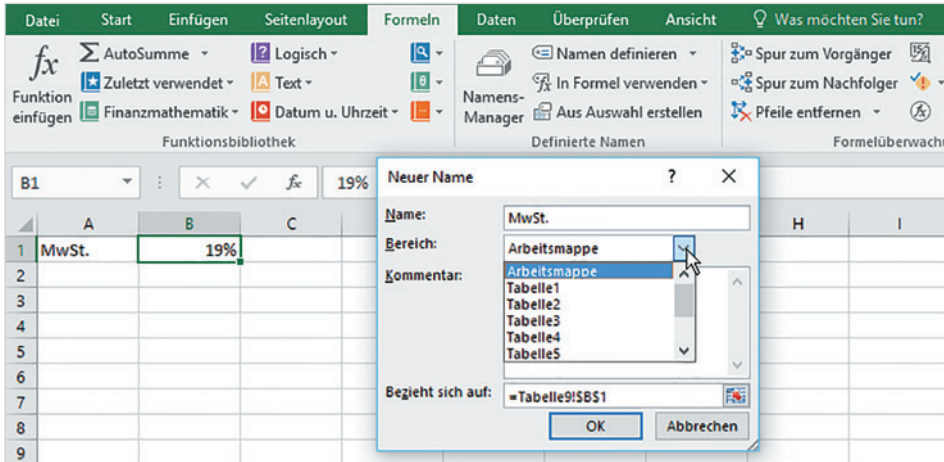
Datei Start Einfügen Seitenlayout Formeln Daten Überprüfen Ansicht Was möchten Sie tun?

$fx$ Funktion einfügen

AutoSumme Zuletzt verwendet Finanzmathematik

Logisch Text Datum u. Uhrzeit

Funktionsbibliothek

Namens-Manager

Namen definieren In Formel verwenden Aus Auswahl erstellen

Definierte Namen

Spur zum Vorgänger Spur zum Nachfolger Pfeile entfernen

Formelüberwachu

B1 $fx$ 19%

| | A | B | C |
|---|---|---|---|
| 1 | MwSt. | 19% | |
| 2 | | | |
| 3 | | | |
| 4 | | | |
| 5 | | | |
| 6 | | | |
| 7 | | | |
| 8 | | | |
| 9 | | | |

H I

Neuer Name ? ×

Name: MwSt.

Bereich: Arbeitsmappe

Kommentar:

Arbeitsmappe
Tabelle1
Tabelle2
Tabelle3
Tabelle4
Tabelle5

Bezieht sich auf: =Tabelle9!$B$1

OK Abbrechen